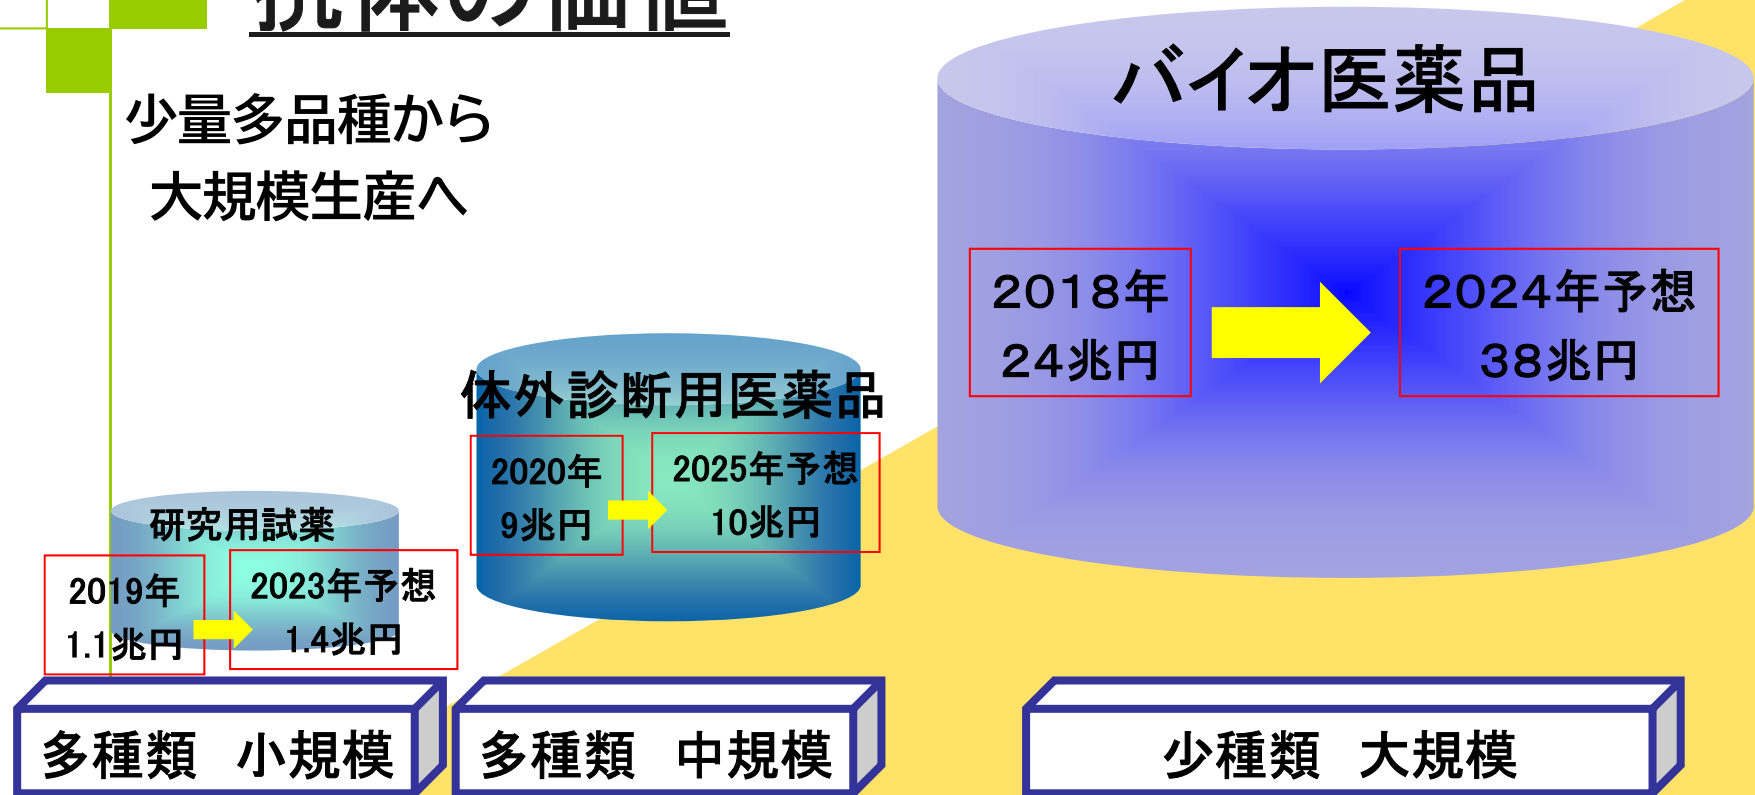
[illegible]

少量多品種から
大規模生産へ

バイオ医薬品

2018年
24兆円

2024年予想
38兆円

体外診断用医薬品

2020年
9兆円

2025年予想
10兆円

研究用試薬

2019年
1.1兆円

2023年予想
1.4兆円

多種類　小規模

多種類　中規模

少種類　大規模